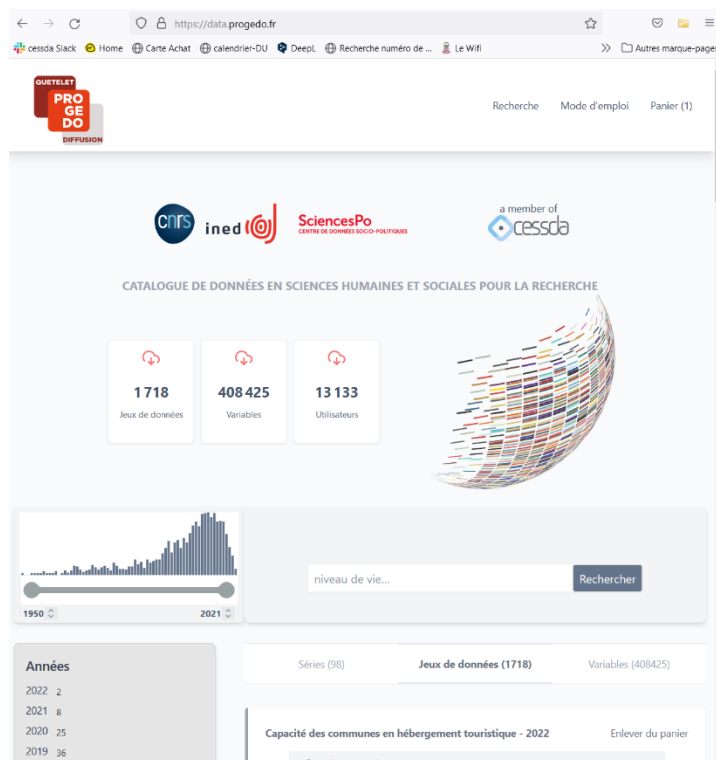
https://data.progedo.fr

cessda Slack Home Carte Achat calendrier-DU DeepL Recherche numéro de ... Le Wifi Autres marque-pages

QUETELET PROGEDO DIFFUSION

Recherche Mode d'emploi Panier (1)

cnrs ined SciencesPo CENTRE DE DONNÉES SOCIO-POLITIQUES

a member of cessda

CATALOGUE DE DONNÉES EN SCIENCES HUMAINES ET SOCIALES POUR LA RECHERCHE

1 718
Jeux de données

408 425
Variables

13 133
Utilisateurs

1950 2021

niveau de vie...

Rechercher

Années
2022 2
2021 8
2020 25
2019 36

Séries (98) Jeux de données (1718) Variables (408425)

Capacité des communes en hébergement touristique - 2022

Enlever du panier